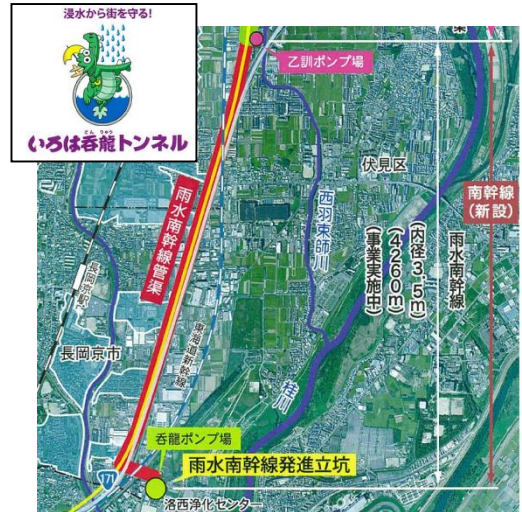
浸水から街を守る!

いろは呑龍トンネル

乙訓ポンプ場

伏見区

西羽束師川

雨水南幹線管渠

長岡京駅

長岡京市

東海道新幹線

(内径3.5m)
(4260m)
(事業実施中)

雨水南幹線

南幹線
(新設)

桂川

呑龍ポンプ場

雨水南幹線発進立坑

洛西浄化センター